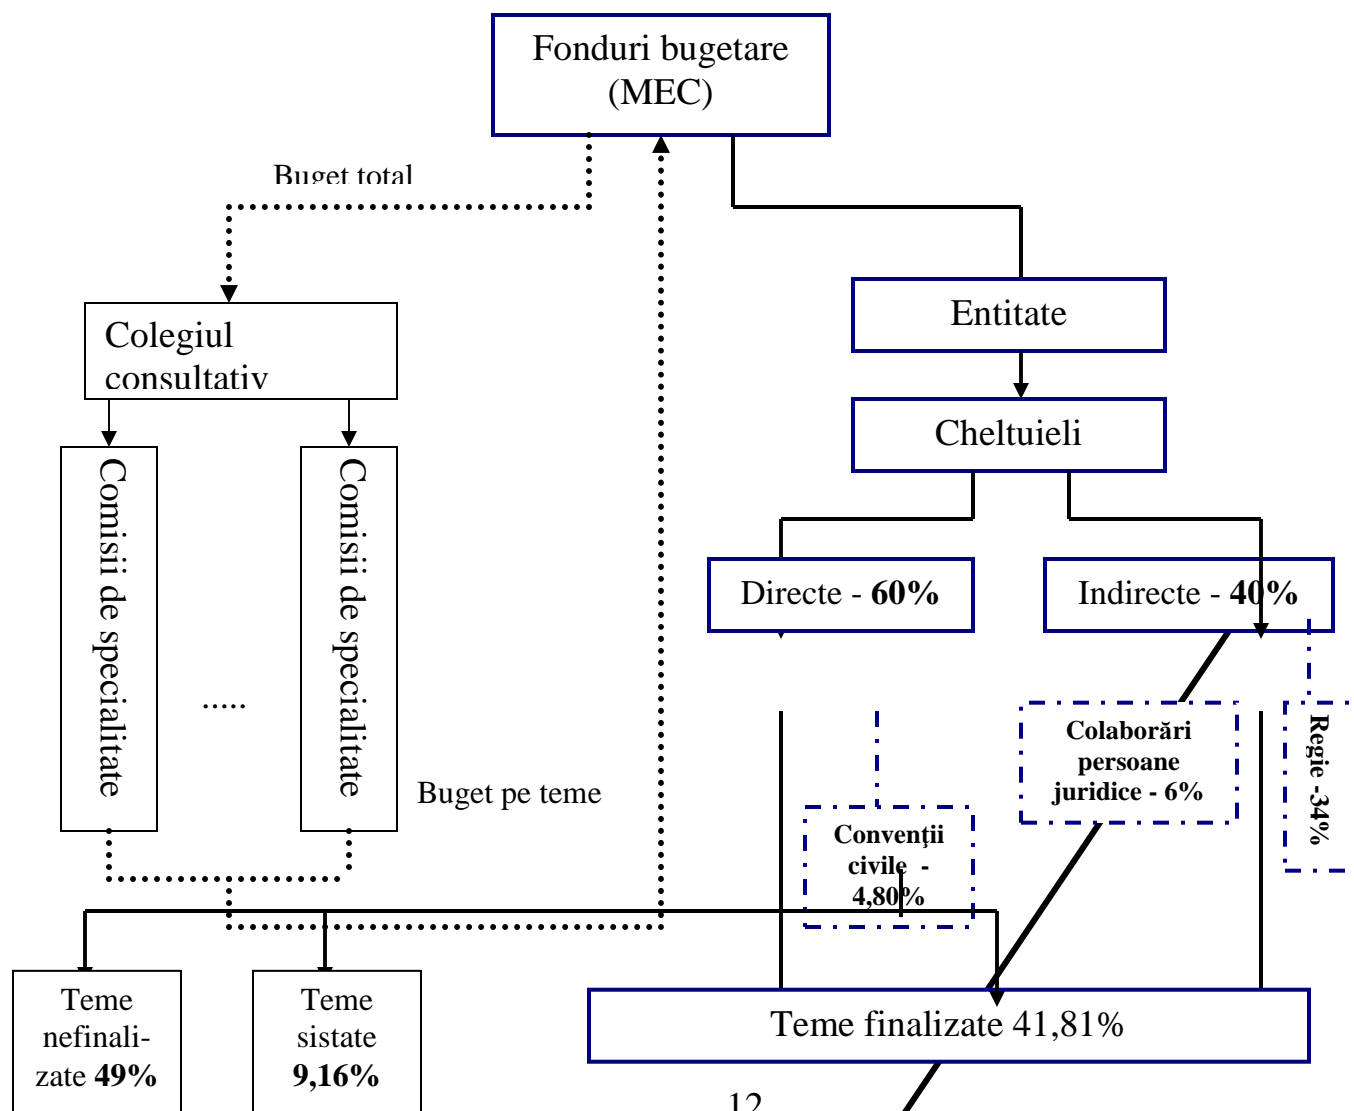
Fonduri bugetare (MEC)

Buget total

Colegiul consultativ

Comisii de specialitate

.....

Comisii de specialitate

Buget pe teme

Entitate

Cheltuieli

Directe - **60%**

Indirecte - **40%**

**Colaborări persoane juridice - 6%**

**Regie -34%**

**Convenții civile - 4,80%**

Teme nefinalizate **49%**

Teme sistate **9,16%**

Teme finalizate 41,81%

12